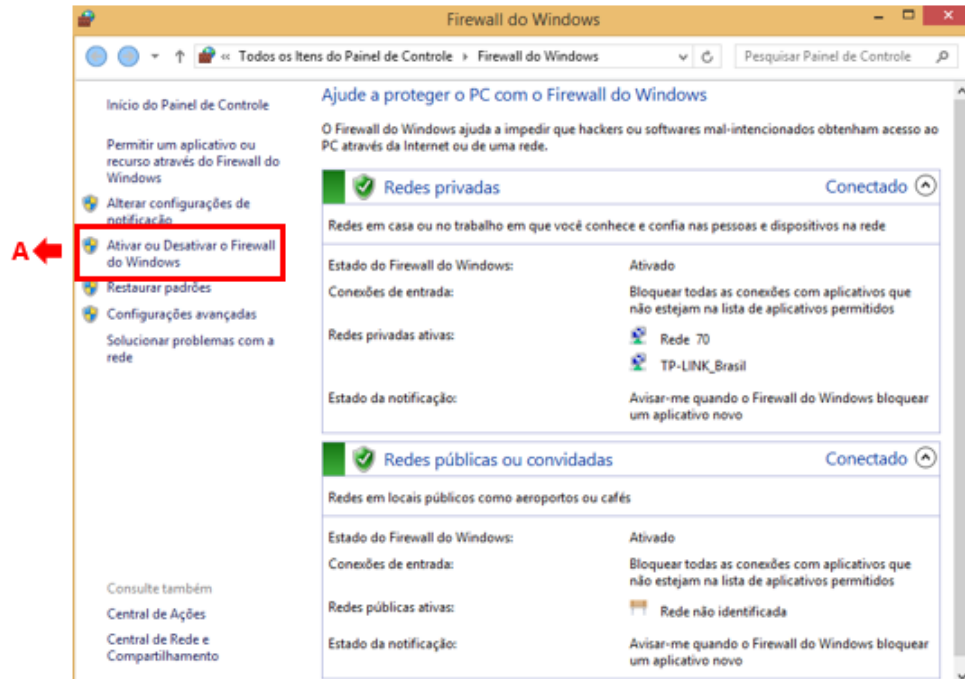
Firewall do Windows

« Todos os Itens do Painel de Controle › Firewall do Windows

Pesquisar Painel de Controle

Início do Painel de Controle

Permitir um aplicativo ou recurso através do Firewall do Windows

Alterar configurações de notificação

A

Ativar ou Desativar o Firewall do Windows

Restaurar padrões

Configurações avançadas

Solucionar problemas com a rede

Consulte também

Central de Ações

Central de Rede e Compartilhamento

Ajude a proteger o PC com o Firewall do Windows

O Firewall do Windows ajuda a impedir que hackers ou softwares mal-intencionados obtenham acesso ao PC através da Internet ou de uma rede.

Redes privadas

Conectado

Redes em casa ou no trabalho em que você conhece e confia nas pessoas e dispositivos na rede

| | |
|---|---|
| Estado do Firewall do Windows: | Ativado |
| Conexões de entrada: | Bloquear todas as conexões com aplicativos que não estejam na lista de aplicativos permitidos |
| Redes privadas ativas: | Rede 70<br>TP-LINK_Brasil |
| Estado da notificação: | Avisar-me quando o Firewall do Windows bloquear um aplicativo novo |

Redes públicas ou convidadas

Conectado

Redes em locais públicos como aeroportos ou cafés

| | |
|---|---|
| Estado do Firewall do Windows: | Ativado |
| Conexões de entrada: | Bloquear todas as conexões com aplicativos que não estejam na lista de aplicativos permitidos |
| Redes públicas ativas: | Rede não identificada |
| Estado da notificação: | Avisar-me quando o Firewall do Windows bloquear um aplicativo novo |